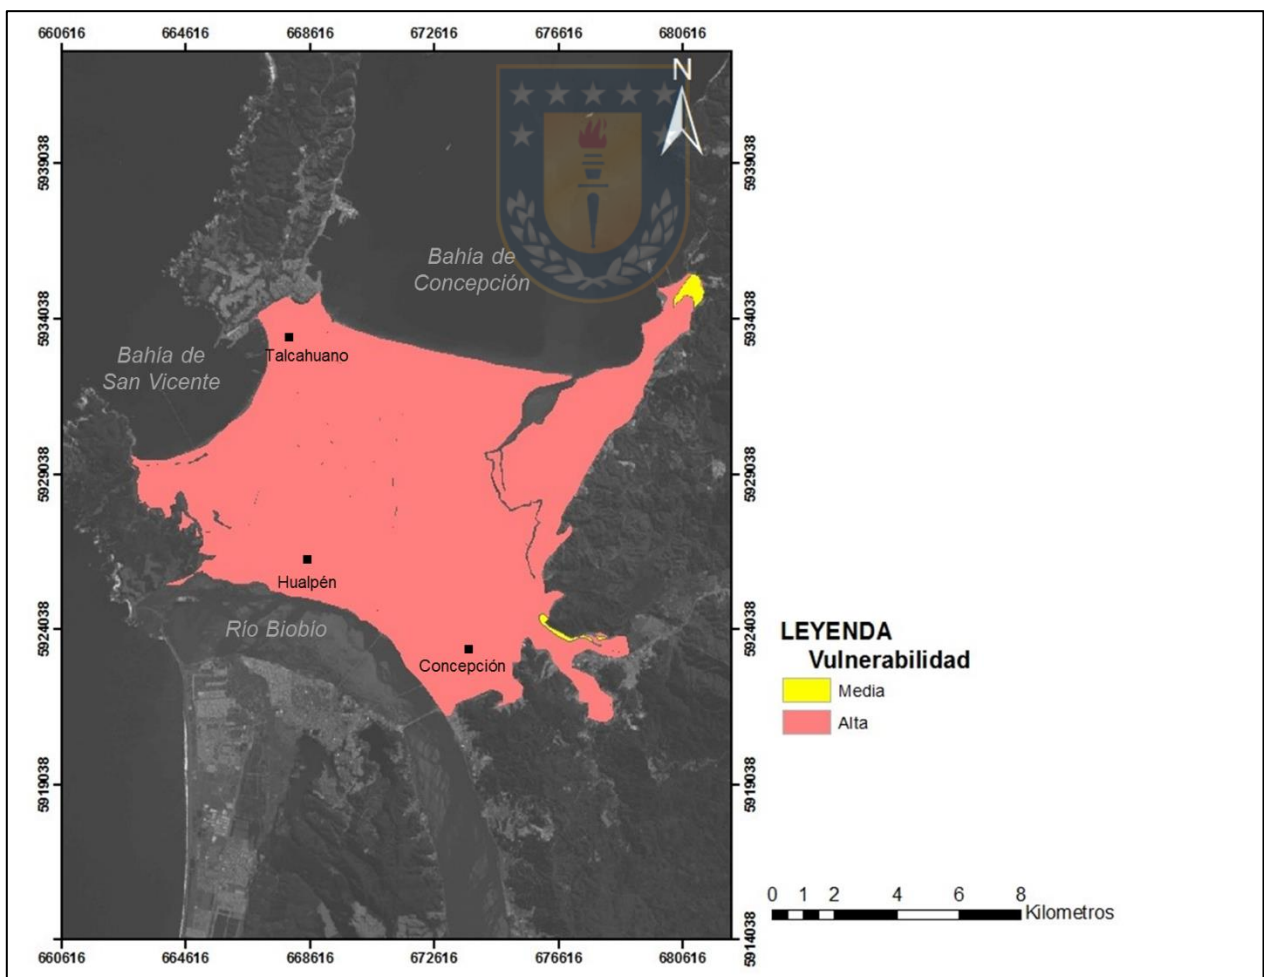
660616 664616 668616 672616 676616 680616

N

5939038
5934038
5929038
5924038
5919038
5914038

Bahía de Concepción

Bahía de San Vicente

Talcahuano

Hualpén

Río Biobío

Concepción

5939038
5934038
5929038
5924038
5919038

LEYENDA
Vulnerabilidad
Media
Alta

0 1 2 4 6 8 Kilometros

660616 664616 668616 672616 676616 680616